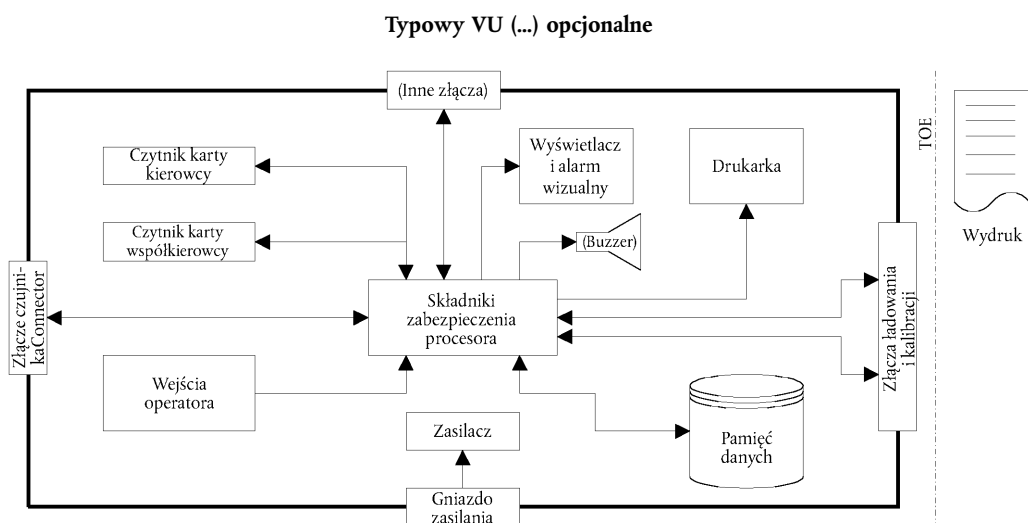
Typowy VU (...) opcjonalne

(Inne złącza)

TOE

Czytnik karty kierowcy

Wyświetlacz i alarm wizualny

Drukarka

Wydruk

Czytnik karty współkierowcy

(Buzzer)

Złącze czujnikaConnector

Składniki zabezpieczenia procesora

Złącza ładowania i kalibracji

Wejścia operatora

Pamięć danych

Zasilacz

Gniazdo zasilania